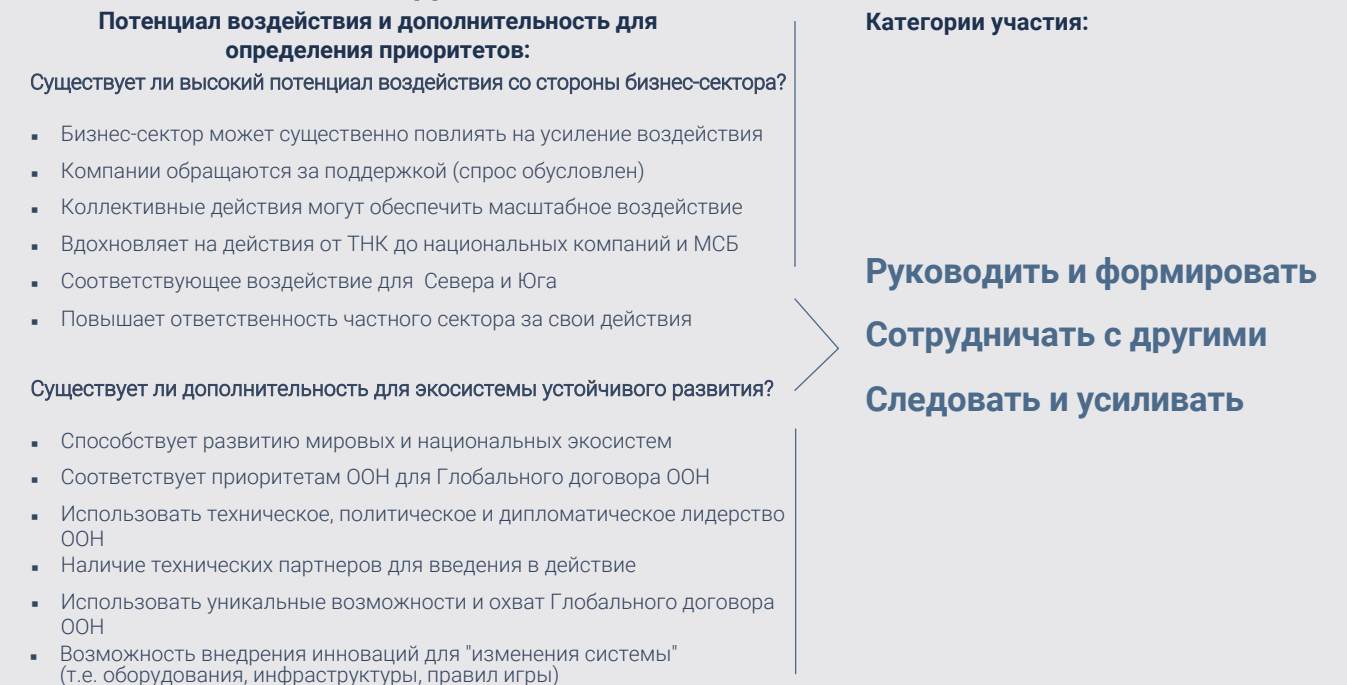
**Потенциал воздействия и дополнительность для определения приоритетов:**

Существует ли высокий потенциал воздействия со стороны бизнес-сектора?

- Бизнес-сектор может существенно повлиять на усиление воздействия
- Компании обращаются за поддержкой (спрос обусловлен)
- Коллективные действия могут обеспечить масштабное воздействие
- Вдохновляет на действия от ТНК до национальных компаний и МСБ
- Соответствующее воздействие для Севера и Юга
- Повышает ответственность частного сектора за свои действия

Существует ли дополнительность для экосистемы устойчивого развития?

- Способствует развитию мировых и национальных экосистем
- Соответствует приоритетам ООН для Глобального договора ООН
- Использовать техническое, политическое и дипломатическое лидерство ООН
- Наличие технических партнеров для введения в действие
- Использовать уникальные возможности и охват Глобального договора ООН
- Возможность внедрения инноваций для "изменения системы" (т.е. оборудования, инфраструктуры, правил игры)

**Категории участия:**

**Руководить и формировать**

**Сотрудничать с другими**

**Следовать и усиливать**